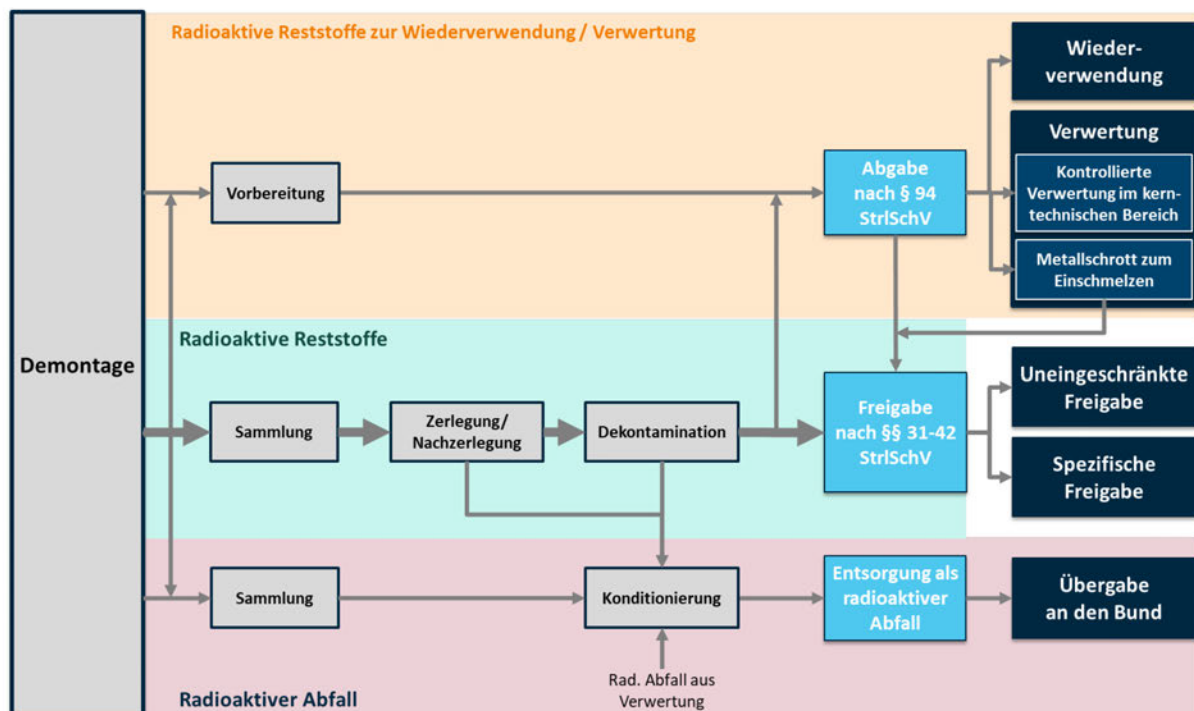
Radioaktive Reststoffe zur Wiederverwendung / Verwertung

Demontage

Vorbereitung

Abgabe nach § 94 StrlSchV

Wiederverwendung

Verwertung

Kontrollierte Verwertung im kerntechnischen Bereich

Metallschrott zum Einschmelzen

Radioaktive Reststoffe

Sammlung

Zerlegung/ Nachzerlegung

Dekontamination

Freigabe nach §§ 31-42 StrlSchV

Uneingeschränkte Freigabe

Spezifische Freigabe

Sammlung

Konditionierung

Entsorgung als radioaktiver Abfall

Übergabe an den Bund

Rad. Abfall aus Verwertung

Radioaktiver Abfall